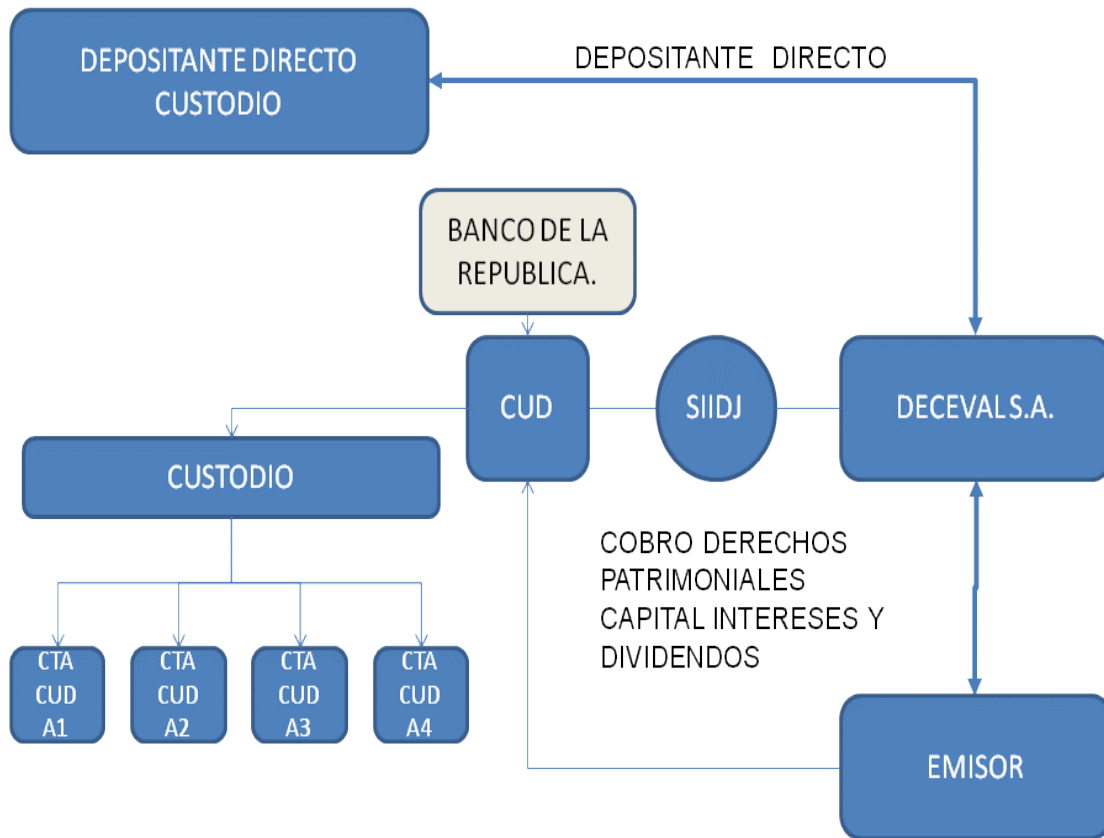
DEPOSITANTE DIRECTO CUSTODIO

DEPOSITANTE DIRECTO

BANCO DE LA REPUBLICA.

CUD

SIIDJ

DECEVAL S.A.

CUSTODIO

COBRO DERECHOS PATRIMONIALES CAPITAL INTERESES Y DIVIDENDOS

CTA CUD A1

CTA CUD A2

CTA CUD A3

CTA CUD A4

EMISOR